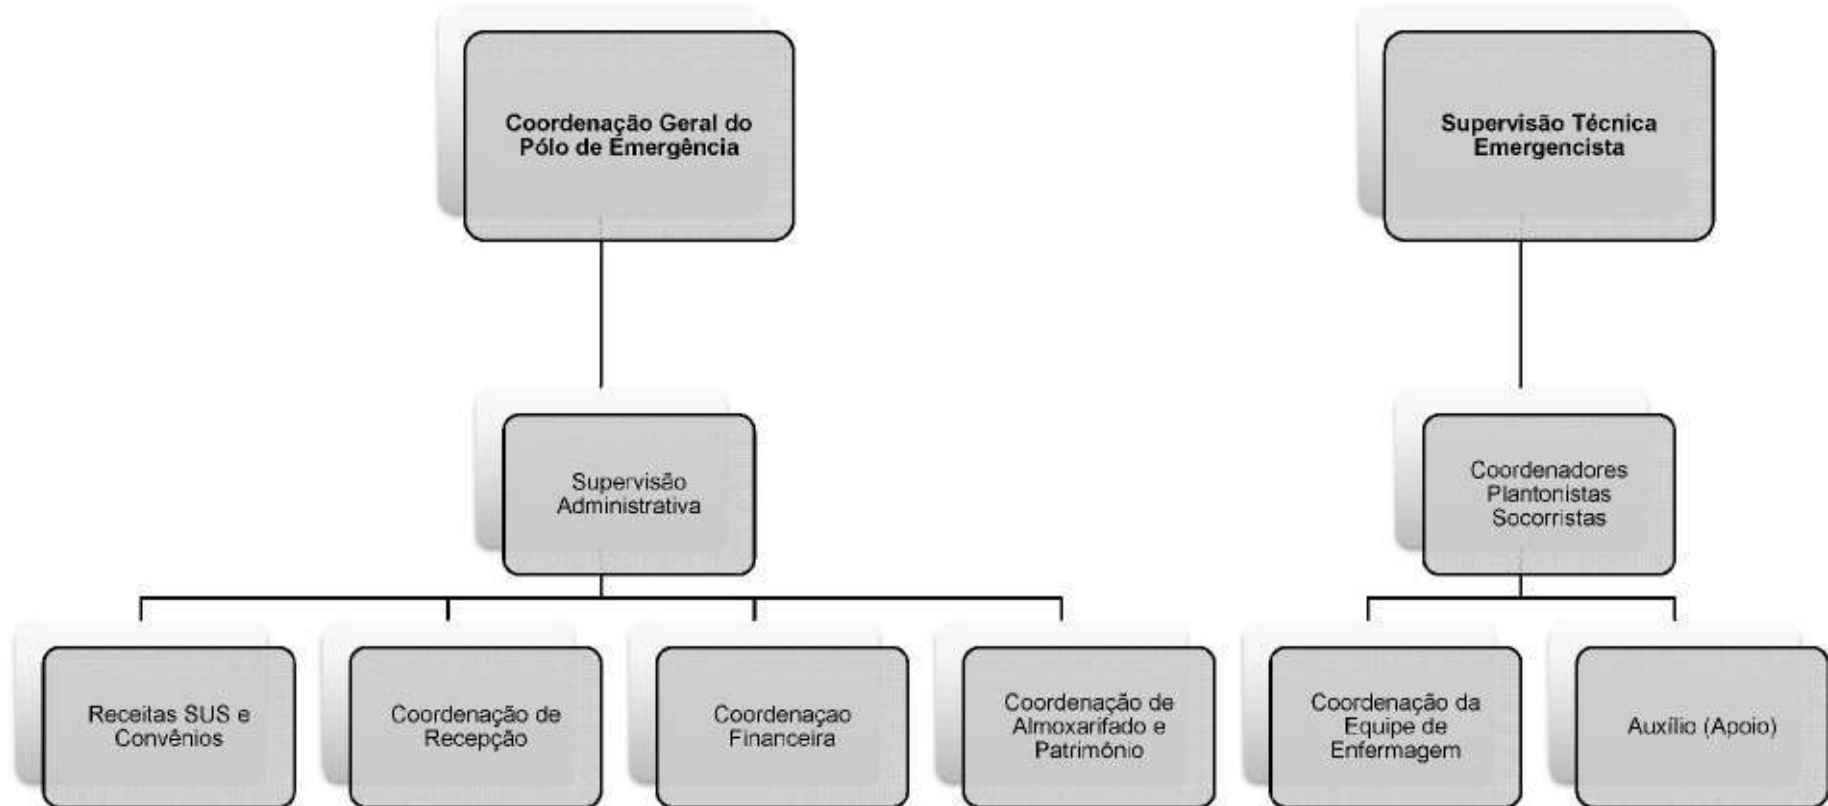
Coordenação Geral do Pólo de Emergência

Supervisão Administrativa

Receitas SUS e Convênios

Coordenação de Recepção

Coordenaçao Financeira

Coordenação de Almoxarifado e Patrimônio

Supervisão Técnica Emergencista

Coordenadores Plantonistas Socorristas

Coordenação da Equipe de Enfermagem

Auxílio (Apoio)